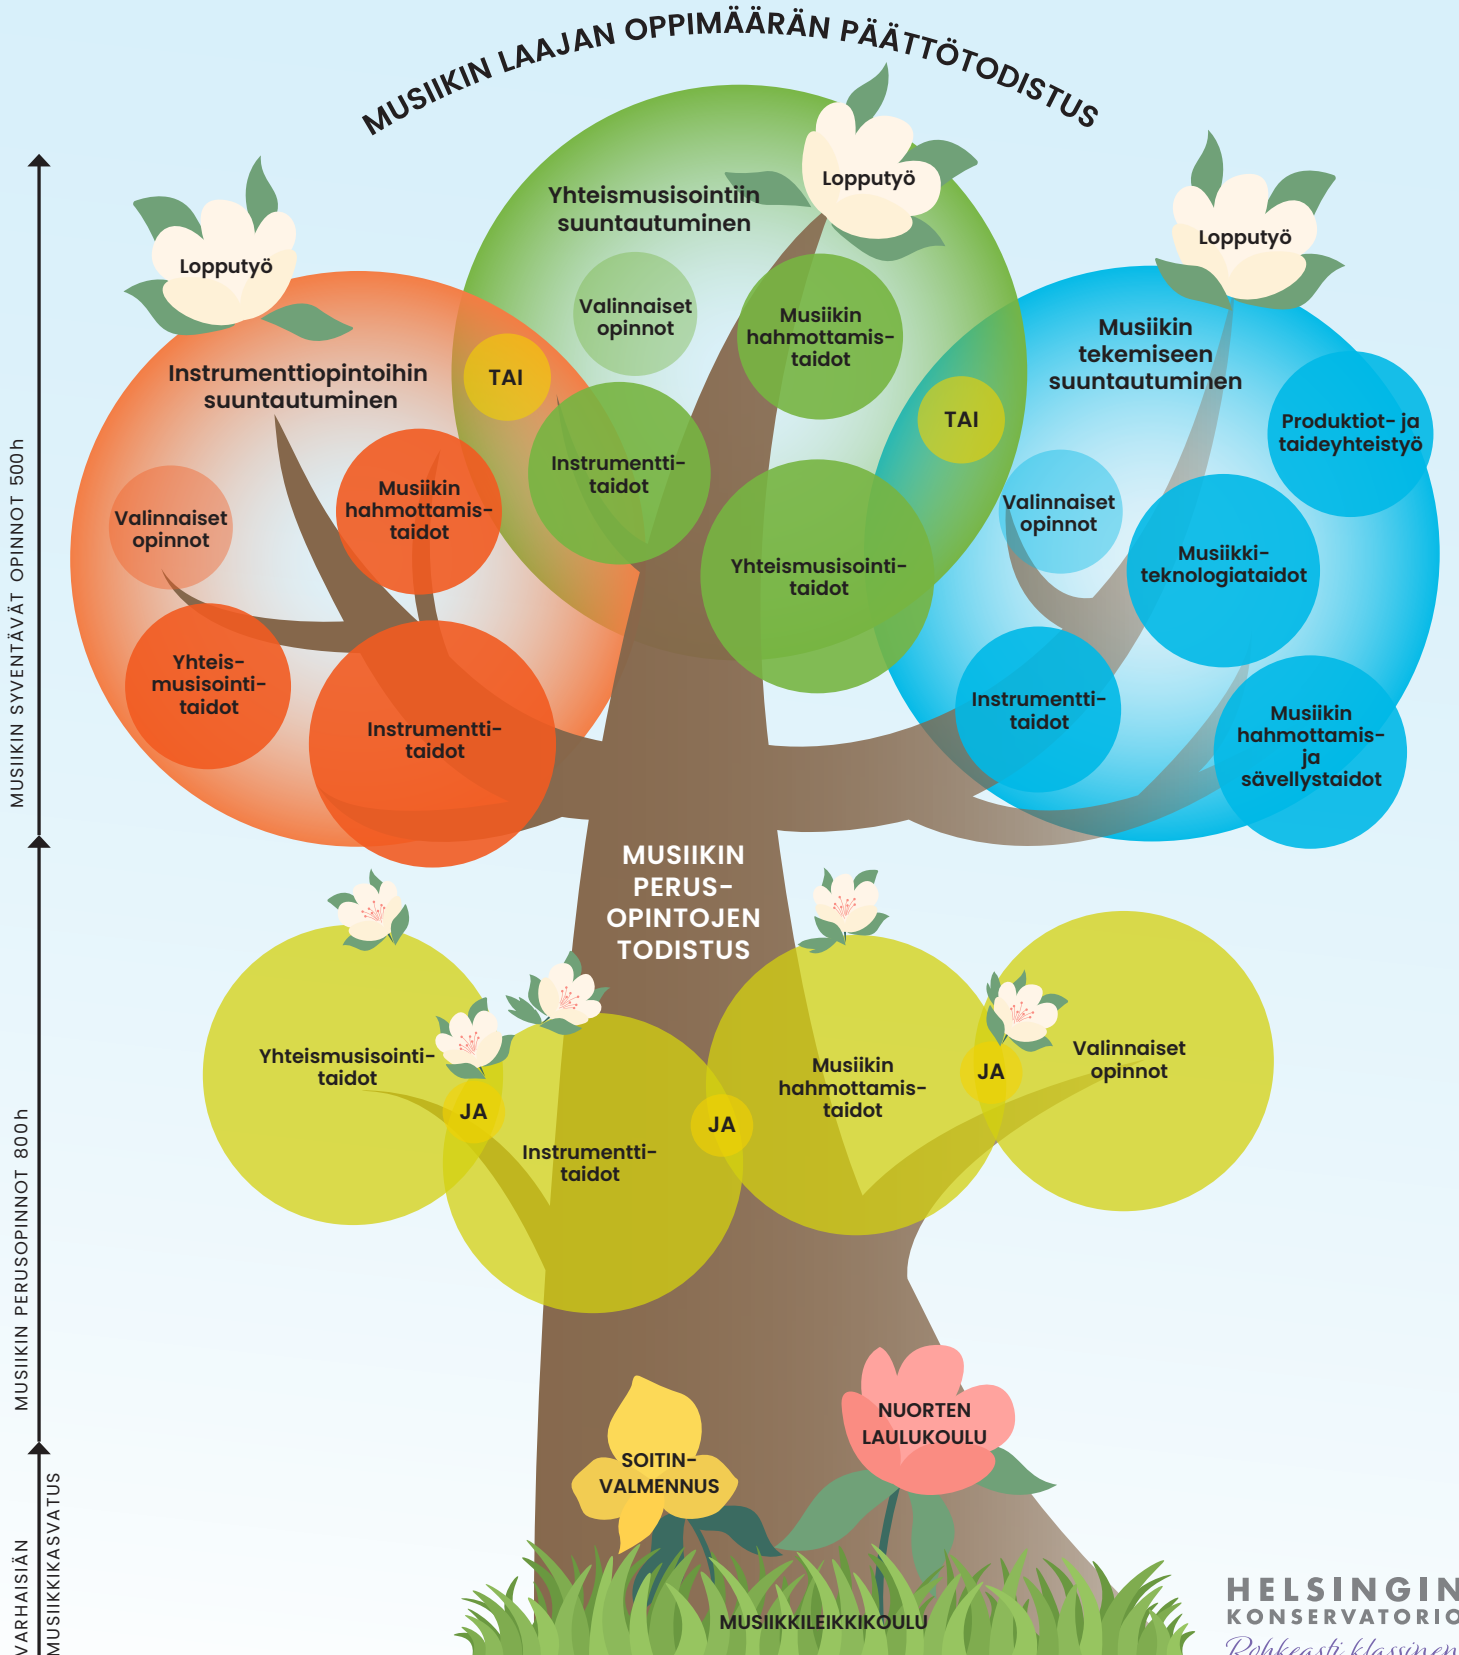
MUSIIKIN LAAJAN OPPIMÄÄRÄN PÄÄTTÖTODISTUS

MUSIIKIN SYVENTÄVÄT OPINNOT 500h

Lopputyö

Instrumenttiopintoihin suuntautuminen

Valinnaiset opinnot

Musiikin hahmottamis-taidot

Yhteis-musisointi-taidot

Instrumentti-taidot

TAI

Yhteismusisointiin suuntautuminen

Lopputyö

Valinnaiset opinnot

Musiikin hahmottamis-taidot

Instrumentti-taidot

Yhteismusisointi-taidot

TAI

Lopputyö

Musiikin tekemiseen suuntautuminen

Produktiot- ja taideyhteistyö

Valinnaiset opinnot

Musiikki-teknologiataidot

Instrumentti-taidot

Musiikin hahmottamis- ja sävellystaidot

MUSIIKIN PERUS-OPINTOJEN TODISTUS

MUSIIKIN PERUSOPINNOT 800h

Yhteismusisointi-taidot

JA

Instrumentti-taidot

JA

Musiikin hahmottamis-taidot

JA

Valinnaiset opinnot

VARHAISIÄN MUSIIKKIKASVATUS

SOITIN-VALMENNUS

NUORTEN LAULUKOULU

MUSIIKKILEIKKIKOULU

HELSINGIN KONSERVATORIO
Rohkeasti klassinen